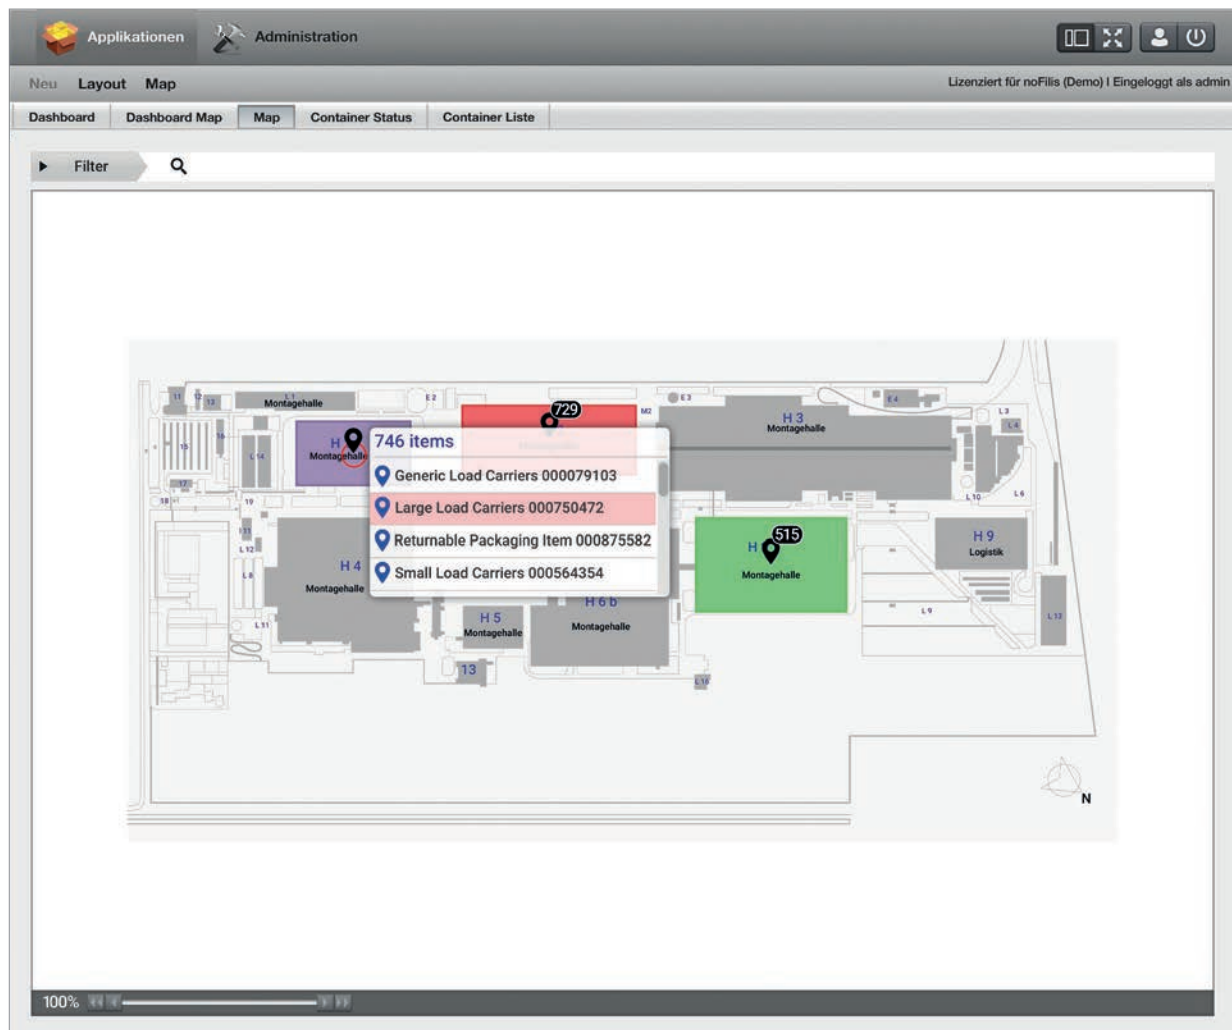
Applikationen Administration

Neu Layout Map

Lizenziert für noFilis (Demo) I Eingeloggt als admin

Dashboard | Dashboard Map | Map | Container Status | Container Liste

Filter

L 1
Montagehalle

E 2

729

M2

E 3

E 4

H 3
Montagehalle

L 3

L 4

H
Montagehalle

746 items

Generic Load Carriers 000079103

Large Load Carriers 000750472

Returnable Packaging Item 000875582

Small Load Carriers 000564354

L 14

17

18

19

L 12

L 8

H 4
Montagehalle

L 11

H 5
Montagehalle

H 6 b
Montagehalle

13

L 10

L 6

H
515
Montagehalle

H 9
Logistik

L 9

L 13

N

100%